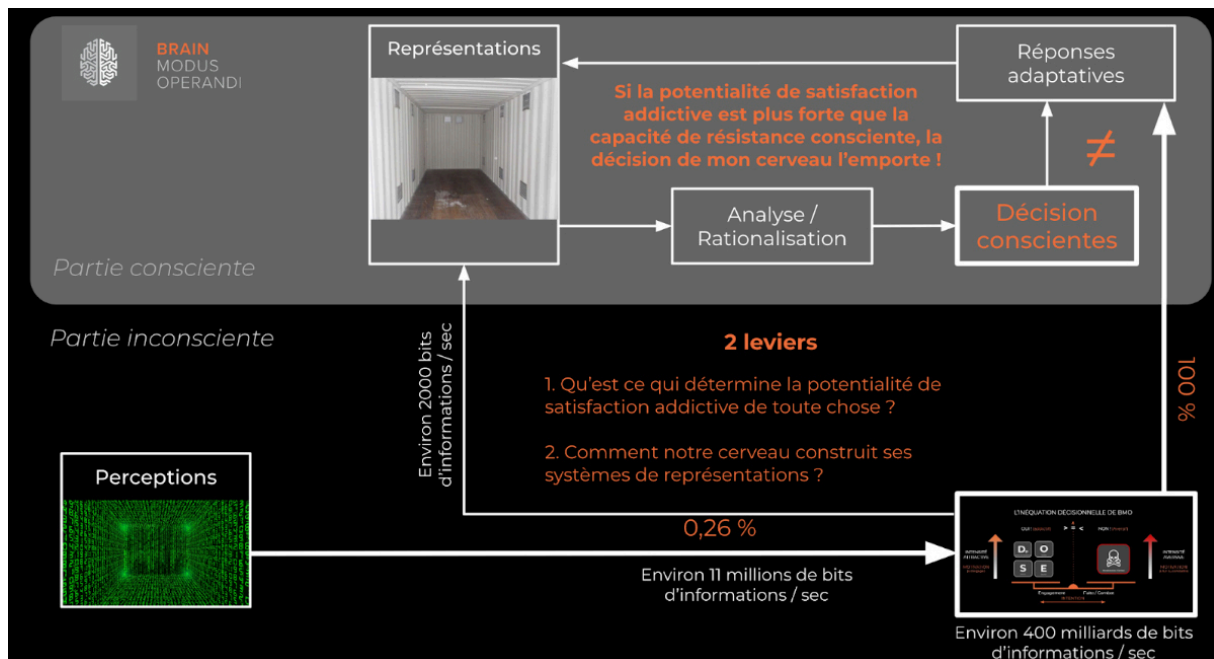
BRAIN
MODUS
OPERANDI

Représentations

Réponses adaptatives

Si la potentialité de satisfaction addictive est plus forte que la capacité de résistance consciente, la décision de mon cerveau l'emporte !

≠

Analyse / Rationalisation

Décision conscientes

Partie consciente

Partie inconsciente

Environ 2000 bits d'informations / sec

2 leviers

1. Qu'est ce qui détermine la potentialité de satisfaction addictive de toute chose ?

2. Comment notre cerveau construit ses systèmes de représentations ?

100 %

Perceptions

0,26 %

L'INÉQUATION DÉCISIONNELLE DE BMO

D. O
S E

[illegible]

Engagement

Coût / Gestion

Environ 11 millions de bits d'informations / sec

Environ 400 milliards de bits d'informations / sec